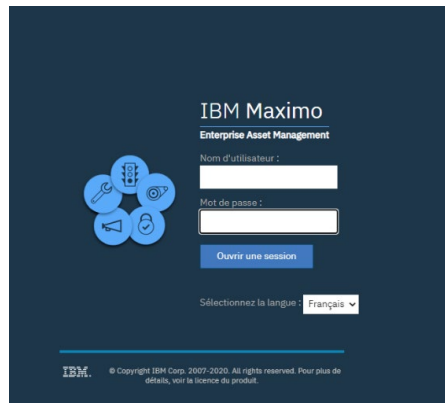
IBM Maximo
Enterprise Asset Management

Nom d'utilisateur :

Mot de passe :

Ouvrir une session

Sélectionnez la langue : Français

IBM. © Copyright IBM Corp. 2007-2020. All rights reserved. Pour plus de détails, voir la licence du produit.